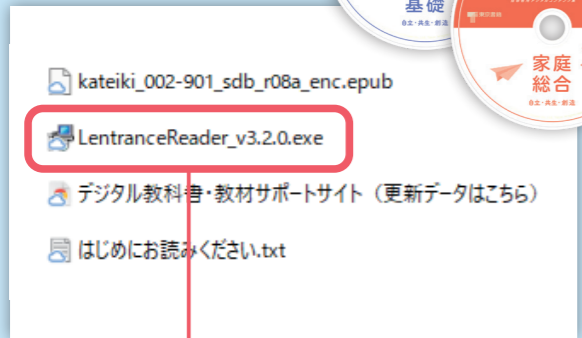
基礎
自立・共生・創造

東京書籍
家庭
総合
自立・共生・創造

kateiki_002-901_sdb_r08a_enc.epub

LentranceReader_v3.2.0.exe

デジタル教科書・教材サポートサイト（更新データはこちら）

はじめにお読みください.txt